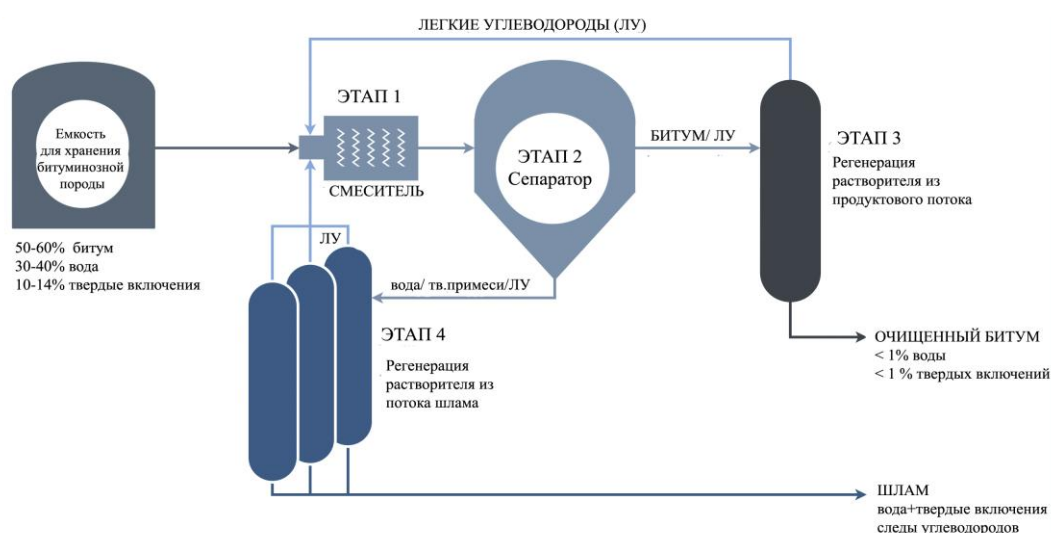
ЛЕГКИЕ УГЛЕВОДОРОДЫ (ЛУ)

Емкость для хранения битуминозной породы

50-60% битум
30-40% вода
10-14% твердые включения

ЭТАП 1

СМЕСИТЕЛЬ

ЭТАП 2
Сепаратор

БИТУМ/ ЛУ

ЭТАП 3
Регенерация растворителя из продуктового потока

ЛУ

вода/ тв.примеси/ЛУ

ЭТАП 4
Регенерация растворителя из потока шлама

ОЧИЩЕННЫЙ БИТУМ
< 1% воды
< 1 % твердых включений

ШЛАМ
вода+твердые включения
следы углеводородов